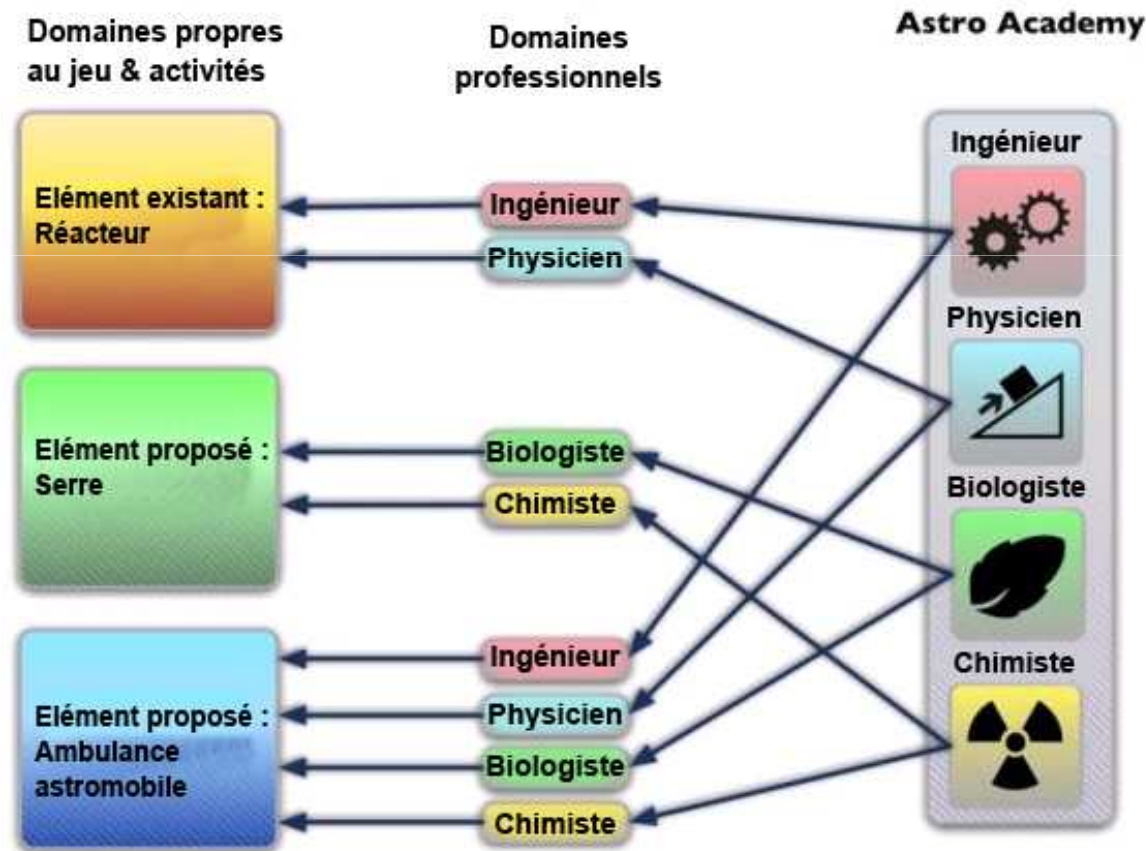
Domaines propres au jeu & activités

Domaines professionnels

Astro Academy

Elément existant : Réacteur

Ingénieur

Physicien

Elément proposé : Serre

Biologiste

Chimiste

Elément proposé : Ambulance astromobile

Ingénieur

Physicien

Biologiste

Chimiste

Ingénieur

Physicien

Biologiste

Chimiste